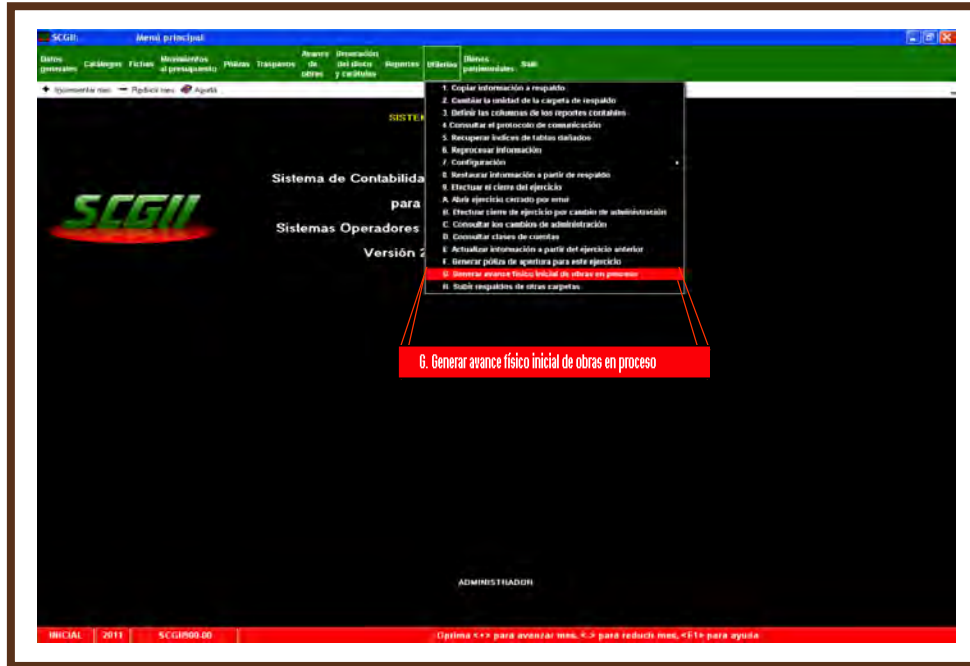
SCGII Menú principal

Datos generales Catálogos Fichas Movimientos al presupuesto Pólizas Traspasos Avance de obras Generación del disco y carátulas Reportes Utilerías Bienes patrimoniales Salir

Incrementar mes Reducir mes Ayuda

SISTE

Sistema de Contabilida

para

Sistemas Operadores

Versión 2

SCGII

1. Copiar información a respaldo
2. Cambiar la unidad de la carpeta de respaldo
3. Definir las columnas de los reportes contables
4. Consultar el protocolo de comunicación
5. Recuperar índices de tablas dañados
6. Reprocesar información
7. Configuración
8. Restaurar información a partir de respaldo
9. Efectuar el cierre del ejercicio
A. Abrir ejercicio cerrado por error
B. Efectuar cierre de ejercicio por cambio de administración
C. Consultar los cambios de administración
D. Consultar clases de cuentas
E. Actualizar información a partir del ejercicio anterior
F. Generar póliza de apertura para este ejercicio
G. Generar avance físico inicial de obras en proceso
H. Subir respaldos de otras carpetas

G. Generar avance físico inicial de obras en proceso

ADMINISTRADOR

INICIAL 2011 SCGII00.00 Oprima <+> para avanzar mes, <-> para reducir mes, <F1> para ayuda